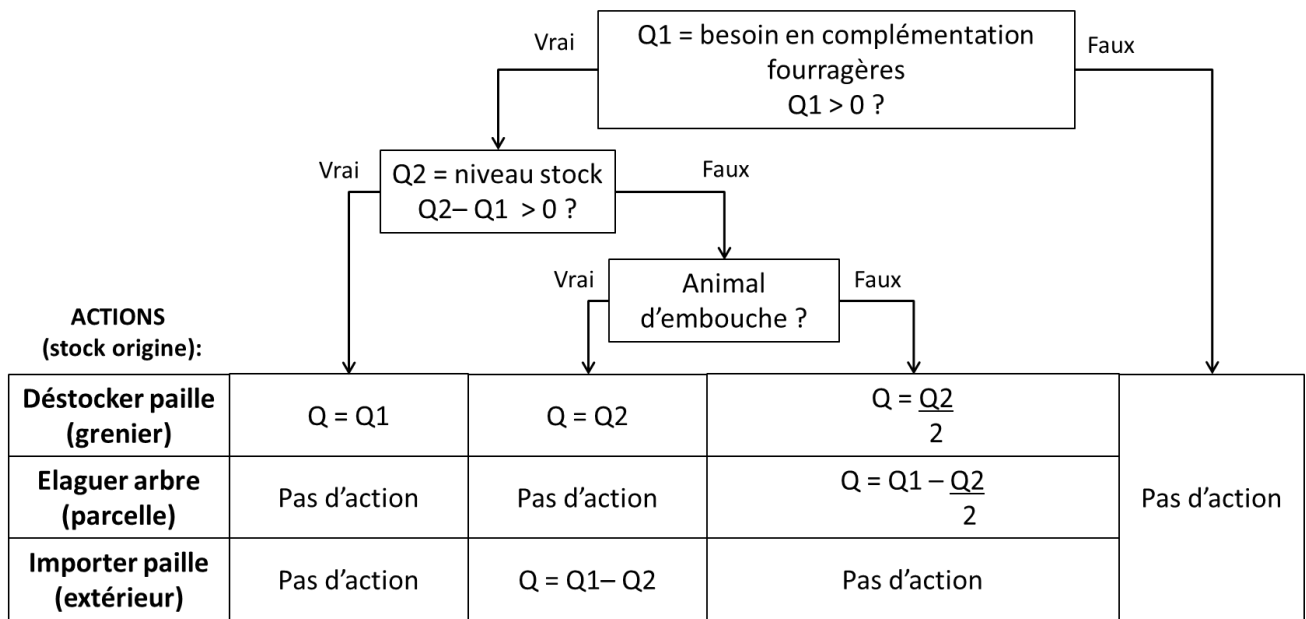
Vrai

Q1 = besoin en complémentation fourragères
Q1 > 0 ?

Faux

Vrai

Q2 = niveau stock
Q2– Q1 > 0 ?

Faux

Vrai

Animal d'embouche ?

Faux

ACTIONS
(stock origine):

| | | | | |
|---|---|---|---|---|
| **Déstocker paille (grenier)** | Q = Q1 | Q = Q2 | $Q = \frac{Q2}{2}$ | Pas d'action |
| **Elaguer arbre (parcelle)** | Pas d'action | Pas d'action | $Q = Q1 - \frac{Q2}{2}$ | |
| **Importer paille (extérieur)** | Pas d'action | Q = Q1– Q2 | Pas d'action | |